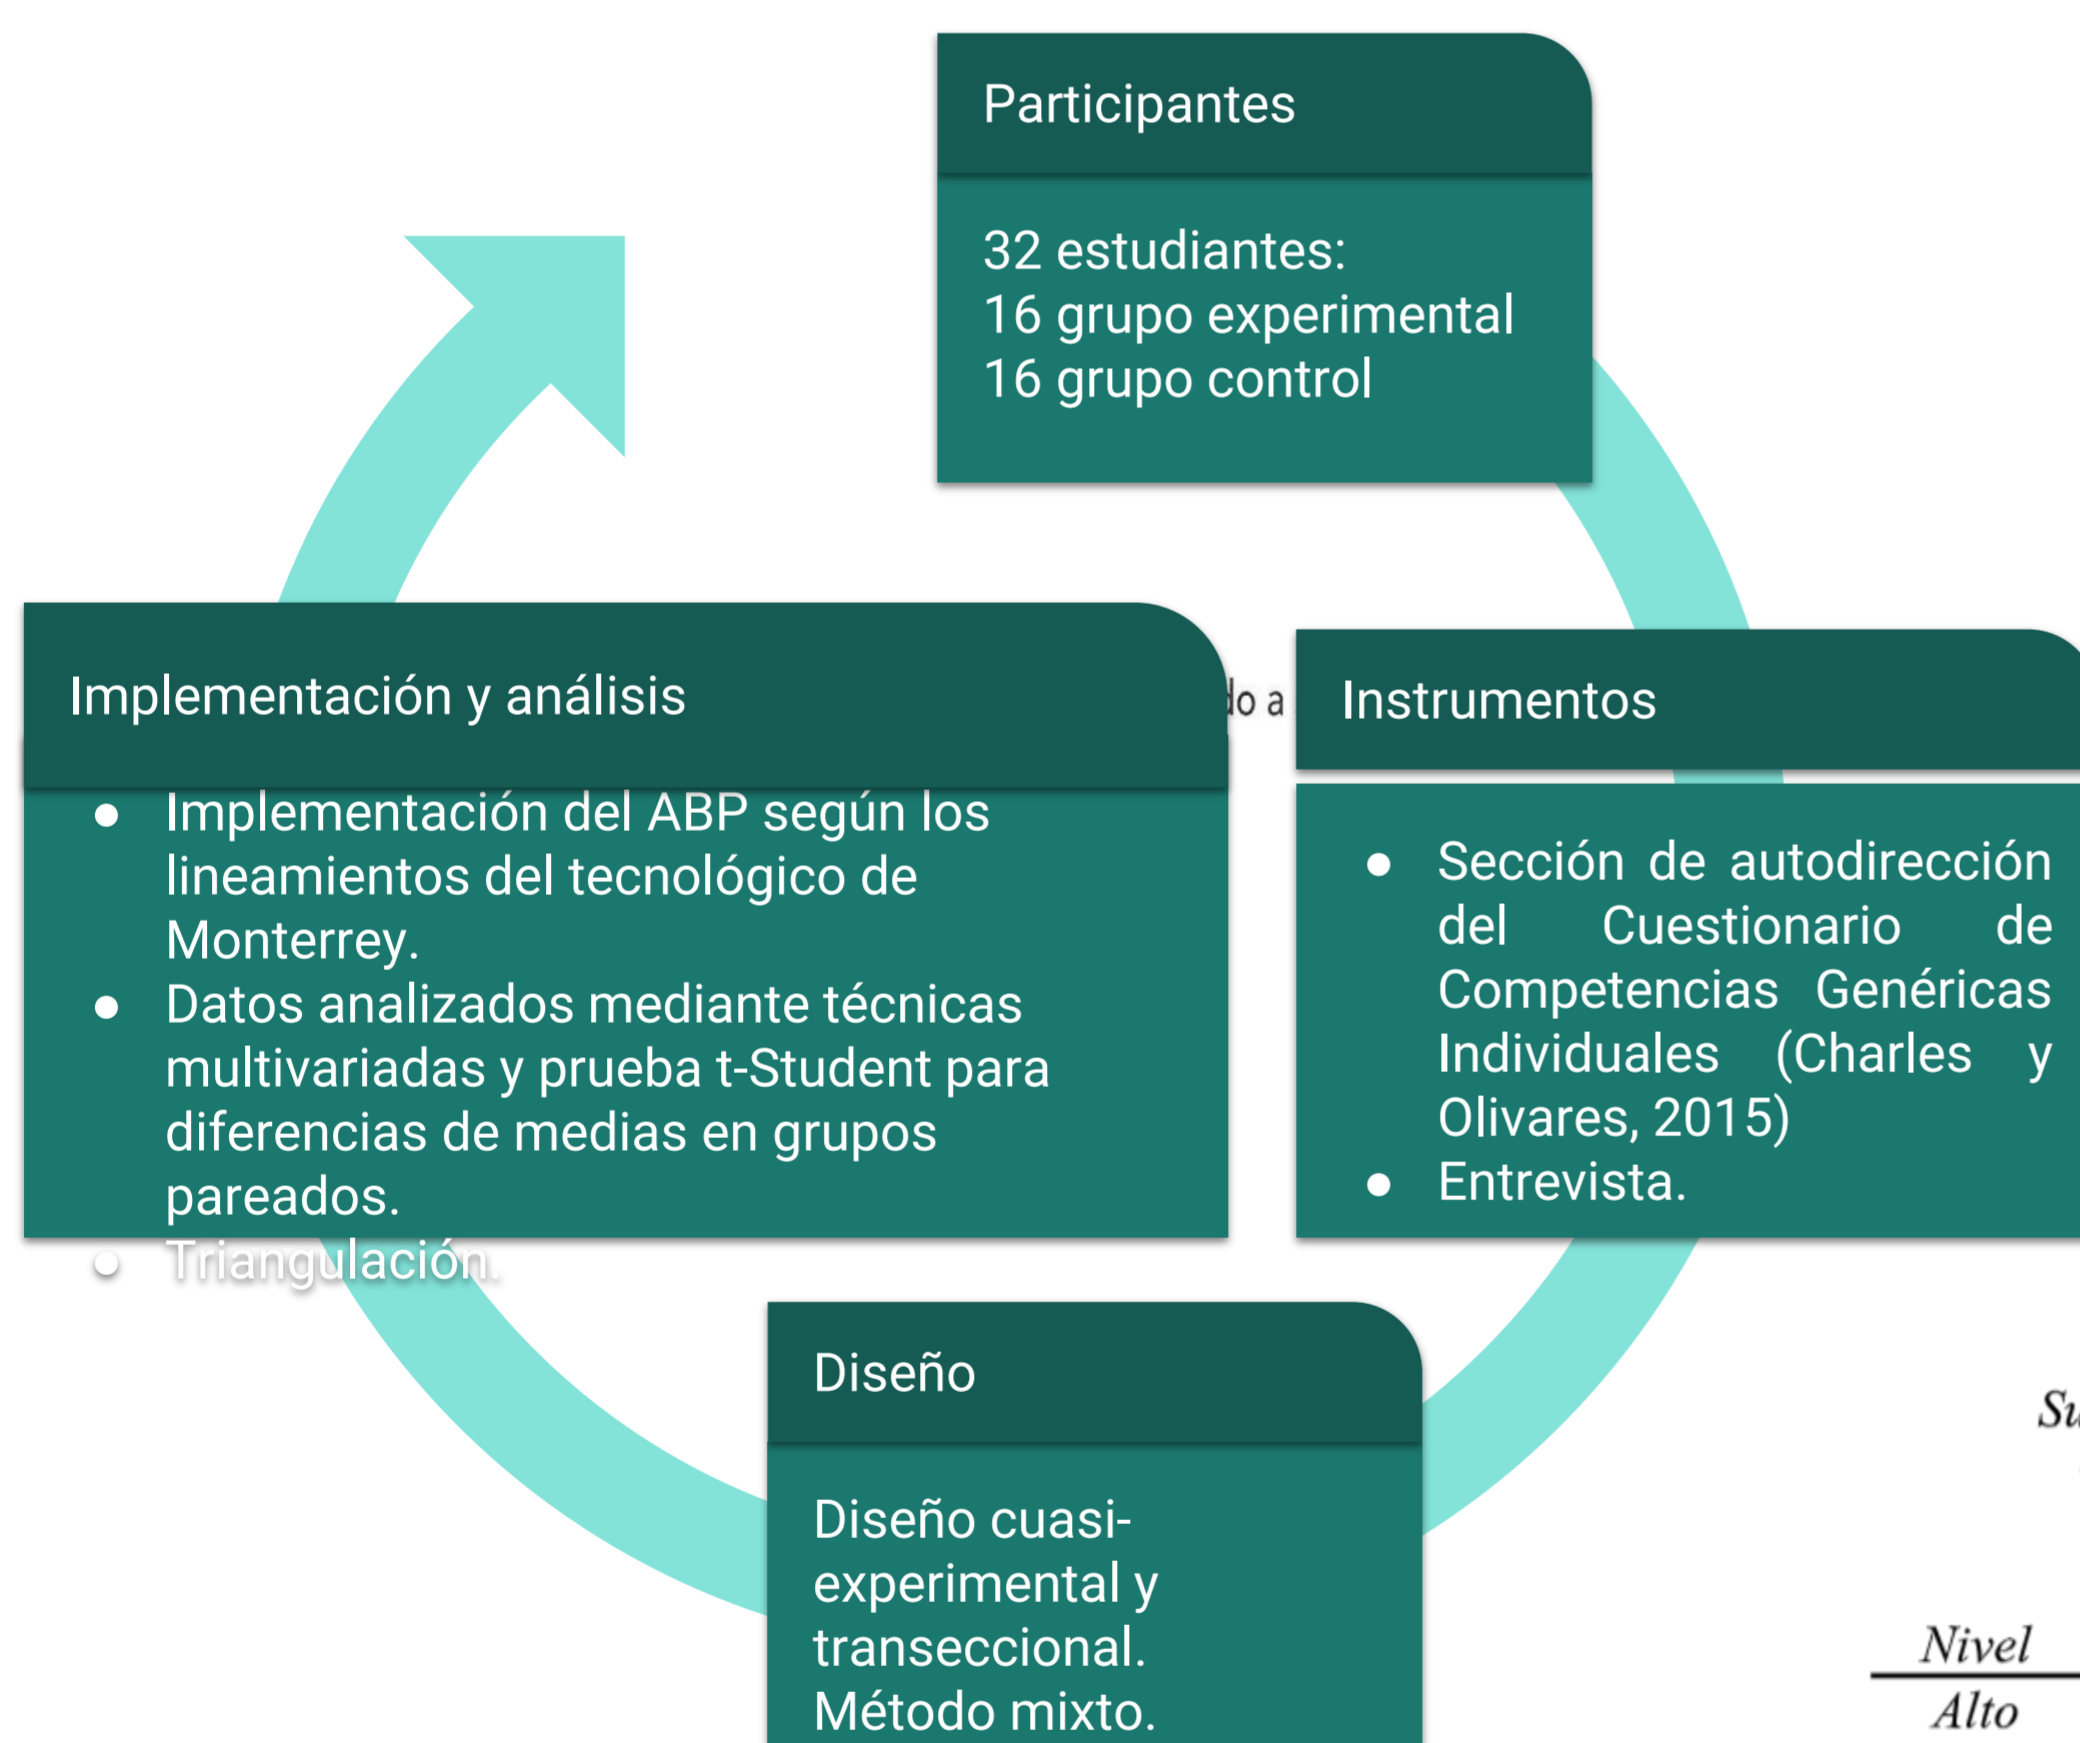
Participantes

32 estudiantes:
16 grupo experimental
16 grupo control

Implementación y análisis

- Implementación del ABP según los lineamientos del tecnológico de Monterrey.
- Datos analizados mediante técnicas multivariadas y prueba t-Student para diferencias de medias en grupos pareados.
- Triangulación.

do a

Instrumentos

- Sección de autodirección del Cuestionario de Competencias Genéricas Individuales (Charles y Olivares, 2015)
- Entrevista.

Diseño

Diseño cuasi-experimental y transeccional. Método mixto.

Su

Nivel

Alto